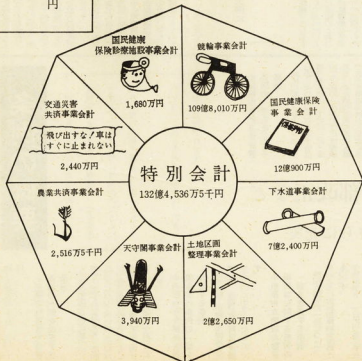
円

国民健康保険診療施設事業会計
1,680万円

競輪事業会計
109億8,010万円

国民健康保険事業会計
12億900万円

下水道事業会計
7億2,400万円

土地区画整理事業会計
2億2,650万円

天守閣事業会計
3,940万円

農業共済事業会計
2,516万5千円

交通災害共済事業会計
飛び出すな！車はすぐに止まれない
2,440万円

特別会計
132億4,536万5千円